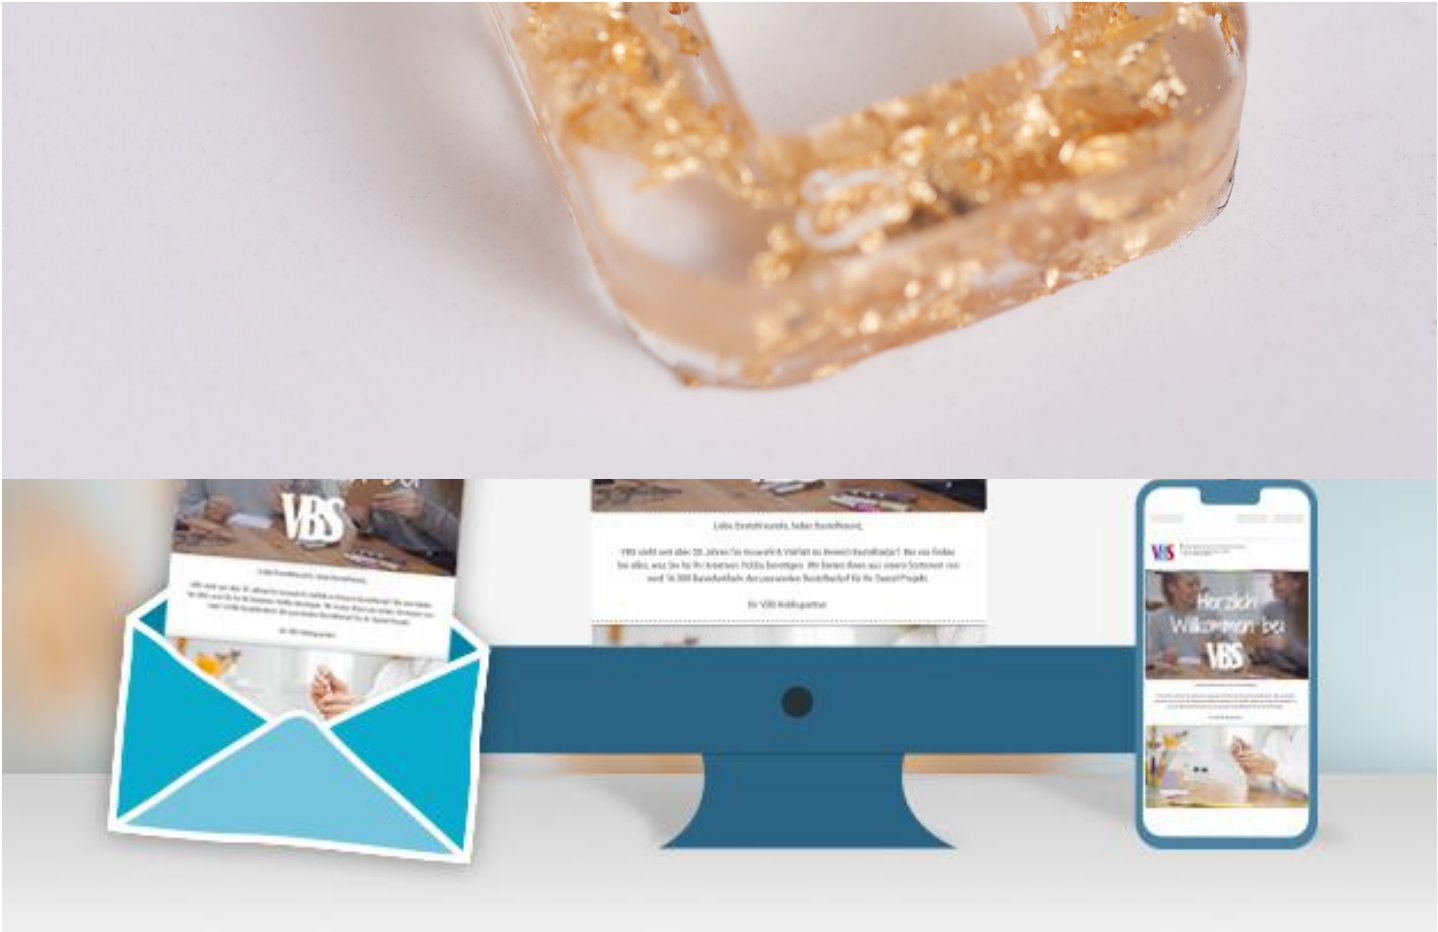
VBS

Liebe Bastelfreunde, liebe Bastelfreund,

VBS steht seit über 30 Jahren für Auswahl & Vielfalt im Bereich Bastelbedarf. Bei uns finden Sie alles, was Sie für Ihr kreatives Hobby benötigen. Wir bieten Ihnen aus unserem Sortiment von rund 16.000 Bastelartikeln den passenden Bastelbedarf für Ihr Bastel-Projekt.

Ihr VBS Hobbypartner

VBS

Herzlich Willkommen bei

VBS

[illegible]